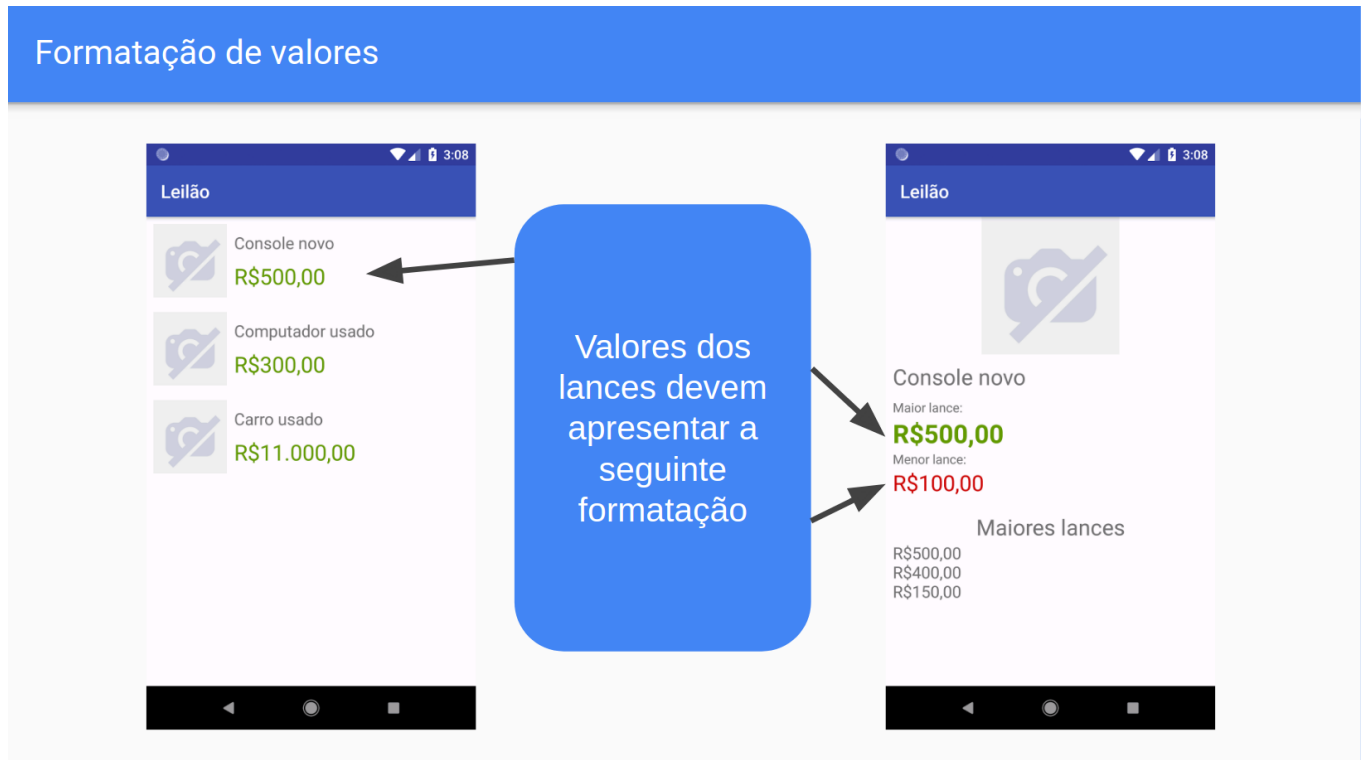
Formatação de valores

3:08

Leilão

Console novo
R$500,00

Computador usado
R$300,00

Carro usado
R$11.000,00

Valores dos lances devem apresentar a seguinte formatação

3:08

Leilão

Console novo

Maior lance:
R$500,00

Menor lance:
R$100,00

Maiores lances
R$500,00
R$400,00
R$150,00